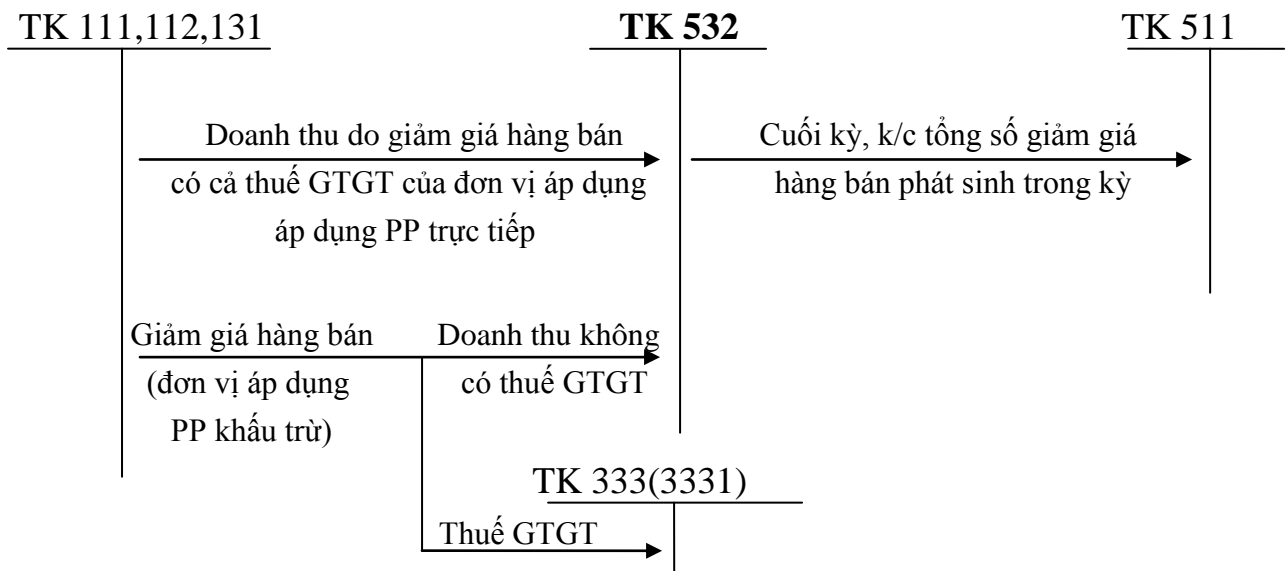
TK 111,112,131

TK 532

TK 511

Doanh thu do giảm giá hàng bán có cả thuế GTGT của đơn vị áp dụng áp dụng PP trực tiếp

Cuối kỳ, k/c tổng số giảm giá hàng bán phát sinh trong kỳ

Giảm giá hàng bán (đơn vị áp dụng PP khấu trừ)

Doanh thu không có thuế GTGT

TK 333(3331)

Thuế GTGT